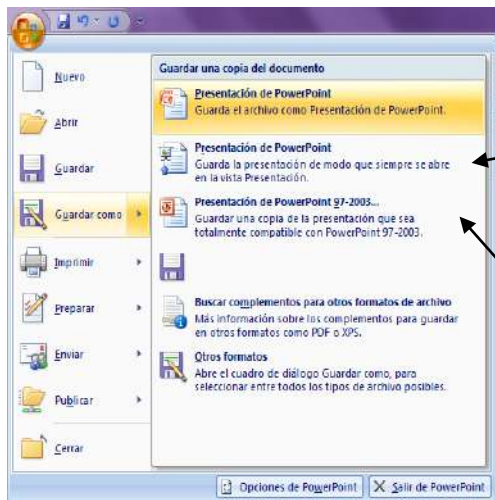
Nuevo

Abrir

Guardar

Guardar como

Imprimir

Preparar

Enviar

Publicar

Cerrar

Guardar una copia del documento

Presentación de PowerPoint
Guarda el archivo como Presentación de PowerPoint.

Presentación de PowerPoint
Guarda la presentación de modo que siempre se abre en la vista Presentación.

Presentación de PowerPoint 97-2003...
Guardar una copia de la presentación que sea totalmente compatible con PowerPoint 97-2003.

Buscar complementos para otros formatos de archivo
Más información sobre los complementos para guardar en otros formatos como PDF o XPS.

Otros formatos
Abre el cuadro de diálogo Guardar como, para seleccionar entre todos los tipos de archivo posibles.

Opciones de PowerPoint   Salir de PowerPoint